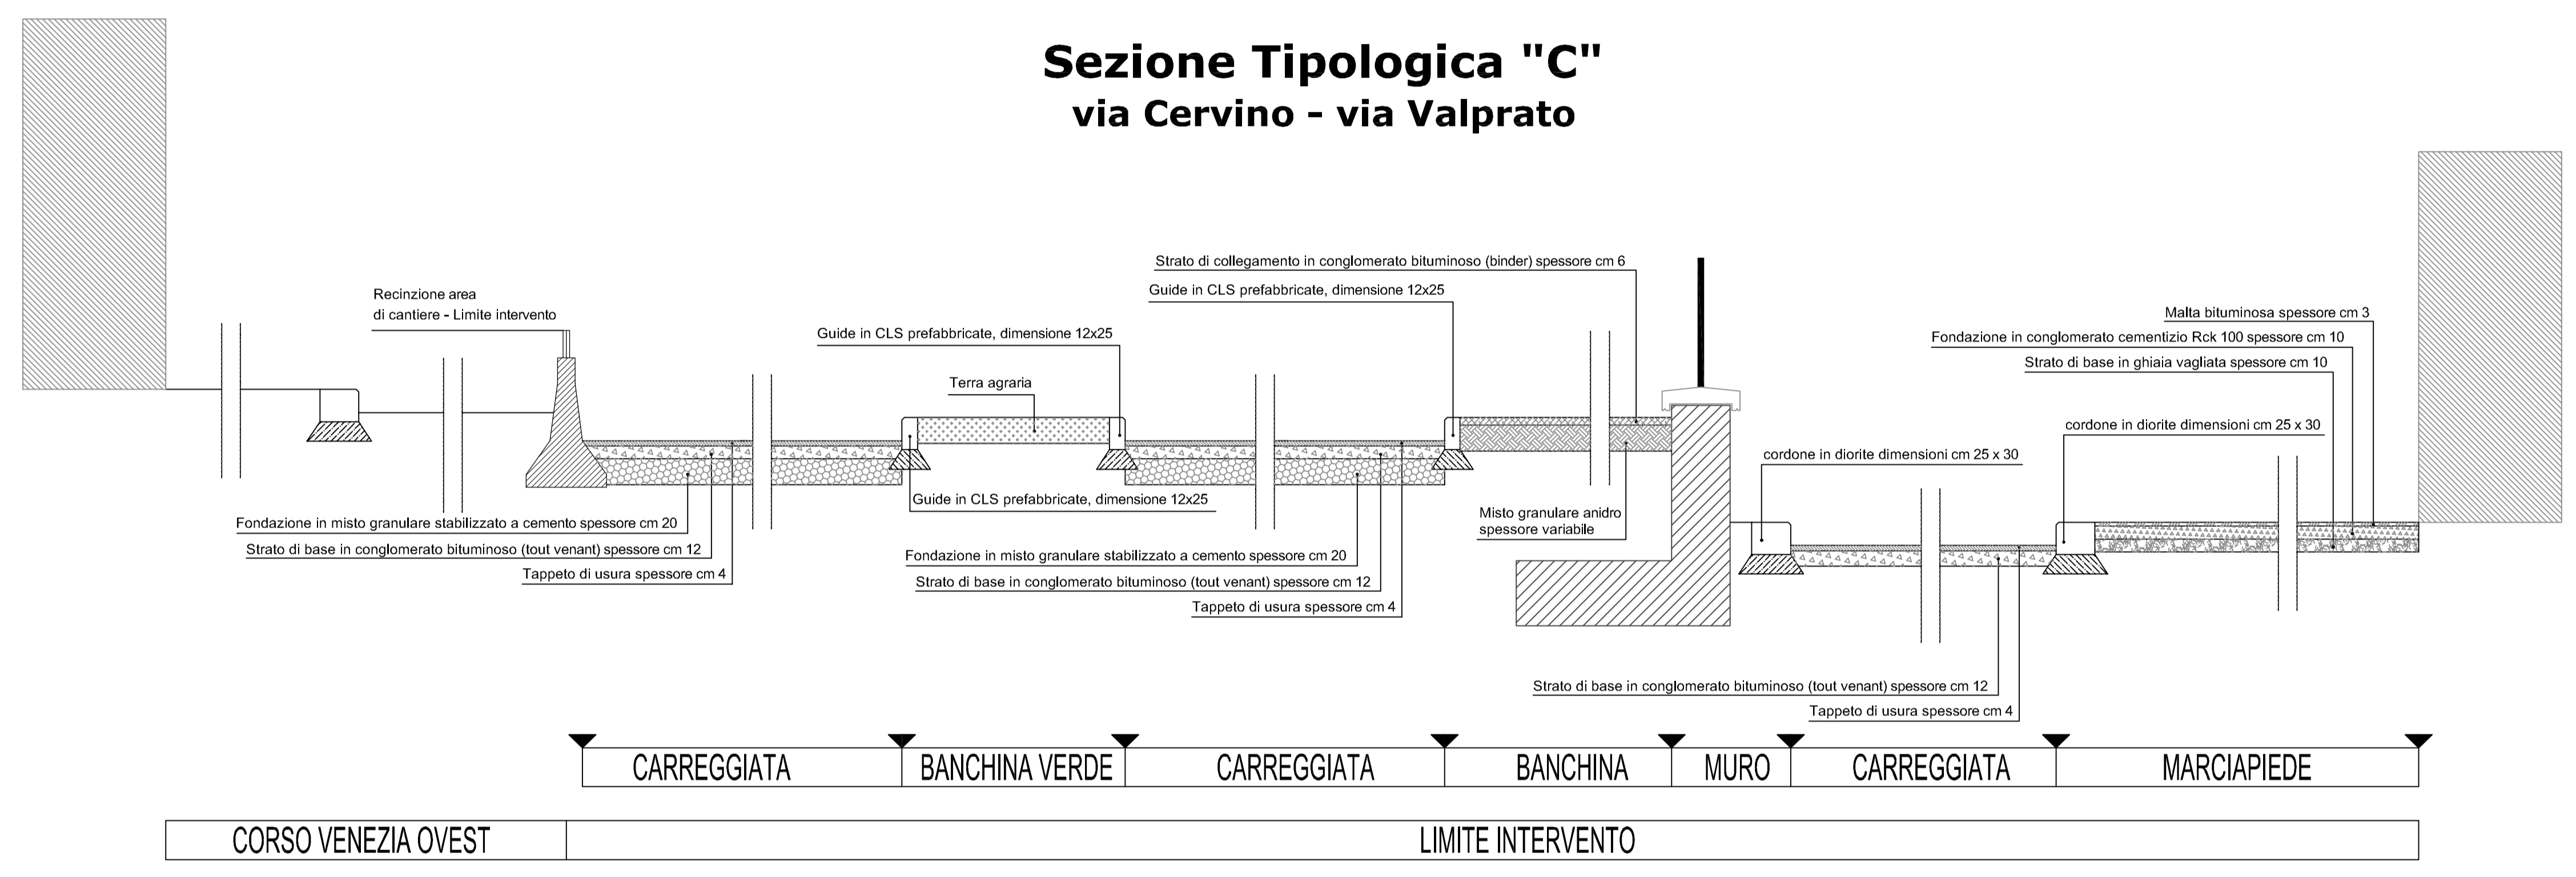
Sezione Tipologica "C"
via Cervino - via Valprato

Strato di collegamento in conglomerato bituminoso (binder) spessore cm 6

Guide in CLS prefabbricate, dimensione 12x25

Recinzione area
di cantiere - Limite intervento

Guide in CLS prefabbricate, dimensione 12x25

Terra agraria

Malta bituminosa spessore cm 3

Fondazione in conglomerato cementizio Rck 100 spessore cm 10

Strato di base in ghiaia vagliata spessore cm 10

cordone in diorite dimensioni cm 25 x 30

cordone in diorite dimensioni cm 25 x 30

Guide in CLS prefabbricate, dimensione 12x25

Misto granulare anidro
spessore variabile

Fondazione in misto granulare stabilizzato a cemento spessore cm 20

Strato di base in conglomerato bituminoso (tout venant) spessore cm 12

Tappeto di usura spessore cm 4

Fondazione in misto granulare stabilizzato a cemento spessore cm 20

Strato di base in conglomerato bituminoso (tout venant) spessore cm 12

Tappeto di usura spessore cm 4

Strato di base in conglomerato bituminoso (tout venant) spessore cm 12

Tappeto di usura spessore cm 4

| CARREGGIATA | BANCHINA VERDE | CARREGGIATA | BANCHINA | MURO | CARREGGIATA | MARCIAPIEDE |
|---|---|---|---|---|---|---|

| CORSO VENEZIA OVEST | LIMITE INTERVENTO |
|---|---|